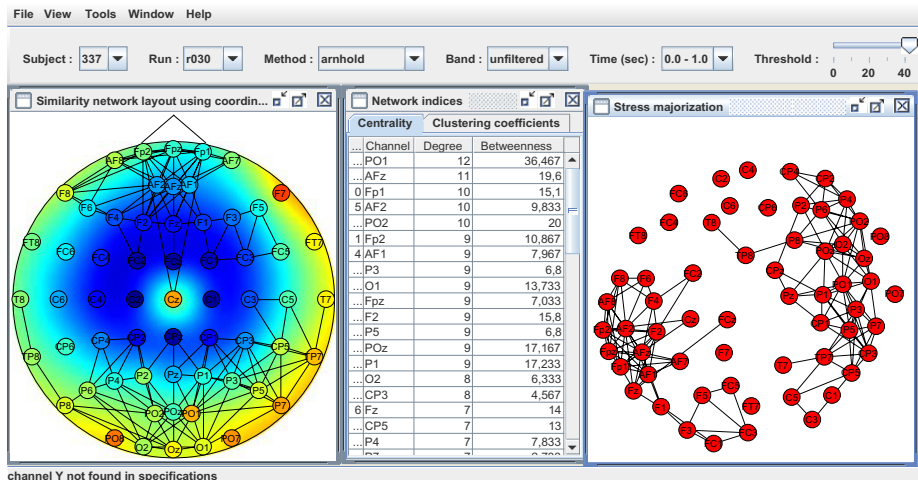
File View Tools Window Help

Subject : 337 Run : r030 Method : arnhold Band : unfiltered Time (sec) : 0.0 - 1.0 Threshold : 0 20 40

Similarity network layout using coordin...

Fp2 Fpz Fp1 AF8 AF7 AF2 AFz AF1 F8 F7 F6 F4 F2 Fz F1 F3 F5 FT8 FC6 FC4 FC2 FCz FC1 FC3 FC5 FT7 T8 C6 C4 C2 Cz C1 C3 C5 T7 CP6 CP4 CP2 CPz CP1 CP3 CP5 TP8 TP7 P6 P4 P2 Pz P1 P3 P5 P8 P7 PO2 POz PO1 PO8 PO7 O2 Oz O1

Network indices

Centrality | Clustering coefficients

| ... | Channel | Degree | Betweenness |
|---|---|---|---|
| ... | PO1 | 12 | 36,467 |
| ... | AFz | 11 | 19,6 |
| 0 | Fp1 | 10 | 15,1 |
| 5 | AF2 | 10 | 9,833 |
| ... | PO2 | 10 | 20 |
| 1 | Fp2 | 9 | 10,867 |
| 4 | AF1 | 9 | 7,967 |
| ... | P3 | 9 | 6,8 |
| ... | O1 | 9 | 13,733 |
| ... | Fpz | 9 | 7,033 |
| ... | F2 | 9 | 15,8 |
| ... | P5 | 9 | 6,8 |
| ... | POz | 9 | 17,167 |
| ... | P1 | 9 | 17,233 |
| ... | O2 | 8 | 6,333 |
| ... | CP3 | 8 | 4,567 |
| 6 | Fz | 7 | 14 |
| ... | CP5 | 7 | 13 |
| ... | P4 | 7 | 7,833 |

Stress majorization

FC6 C2 C4 FC4 CP6 C6 FT8 F6 F8 TP8 FT7 FC5 T8 F3 F5 AF7 Fp1 F1 Fz C3 C5 CP5 CP3 P7 P5 P3 P1 PO1 PO7 O1 F7 T7 F2 AF8 AF2 Fp2 Fpz AF1 AFz F4 TP7 P6 CP4 CP2 P4 P2 P8 Cz FC3 CP1 C1 FC1 FCz FC2 POz PO2 O2 Oz PO8 CPz Pz

channel Y not found in specifications